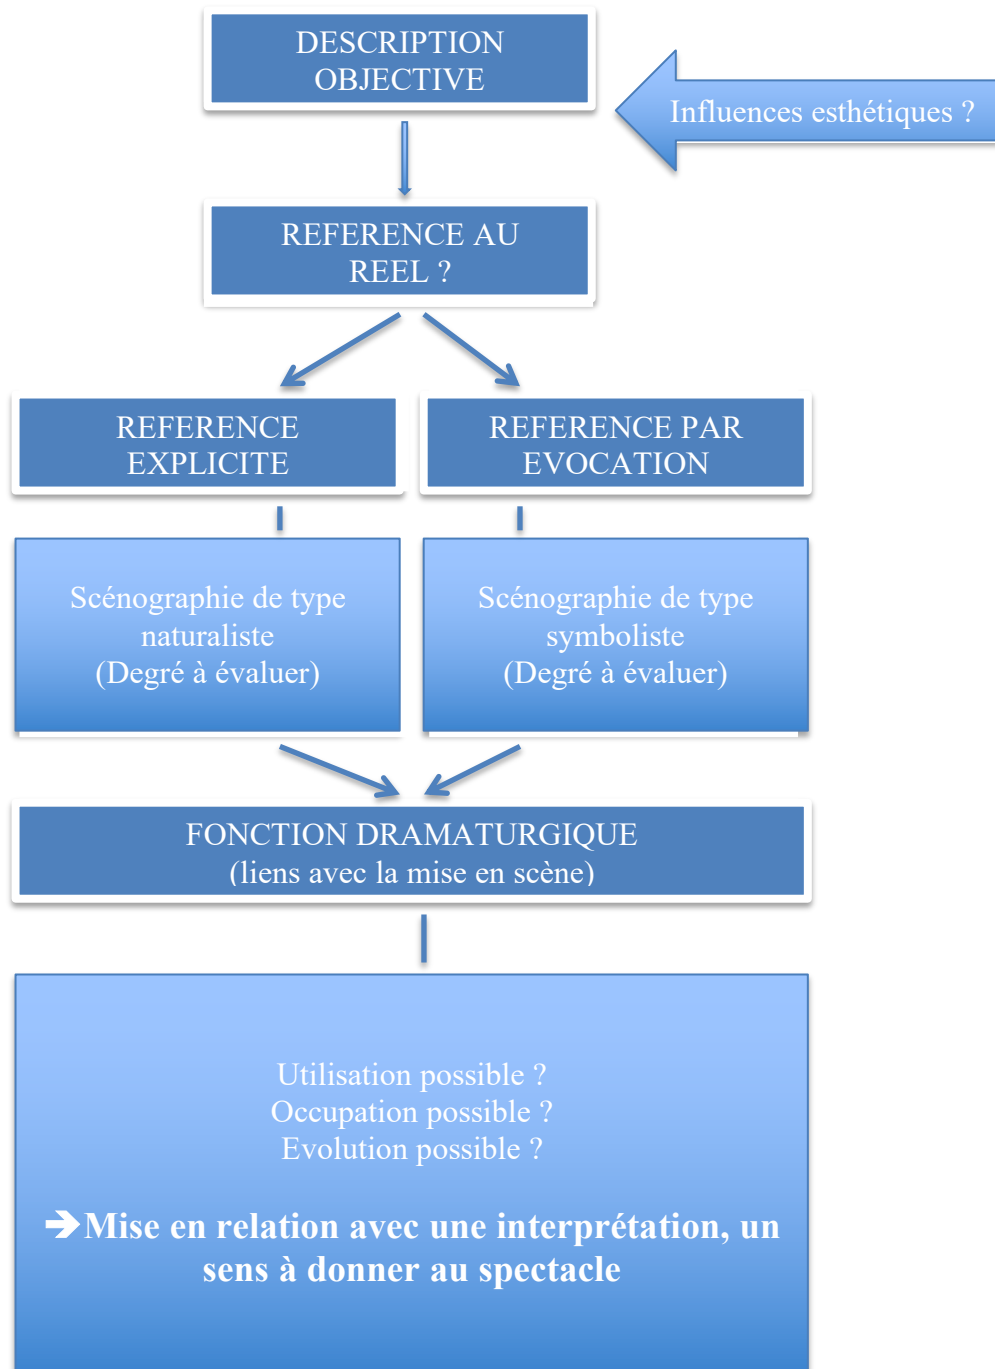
DESCRIPTION OBJECTIVE

Influences esthétiques ?

REFERENCE AU REEL ?

REFERENCE EXPLICITE

REFERENCE PAR EVOCATION

Scénographie de type naturaliste
(Degré à évaluer)

Scénographie de type symboliste
(Degré à évaluer)

FONCTION DRAMATURGIQUE
(liens avec la mise en scène)

Utilisation possible ?
Occupation possible ?
Evolution possible ?

→Mise en relation avec une interprétation, un sens à donner au spectacle